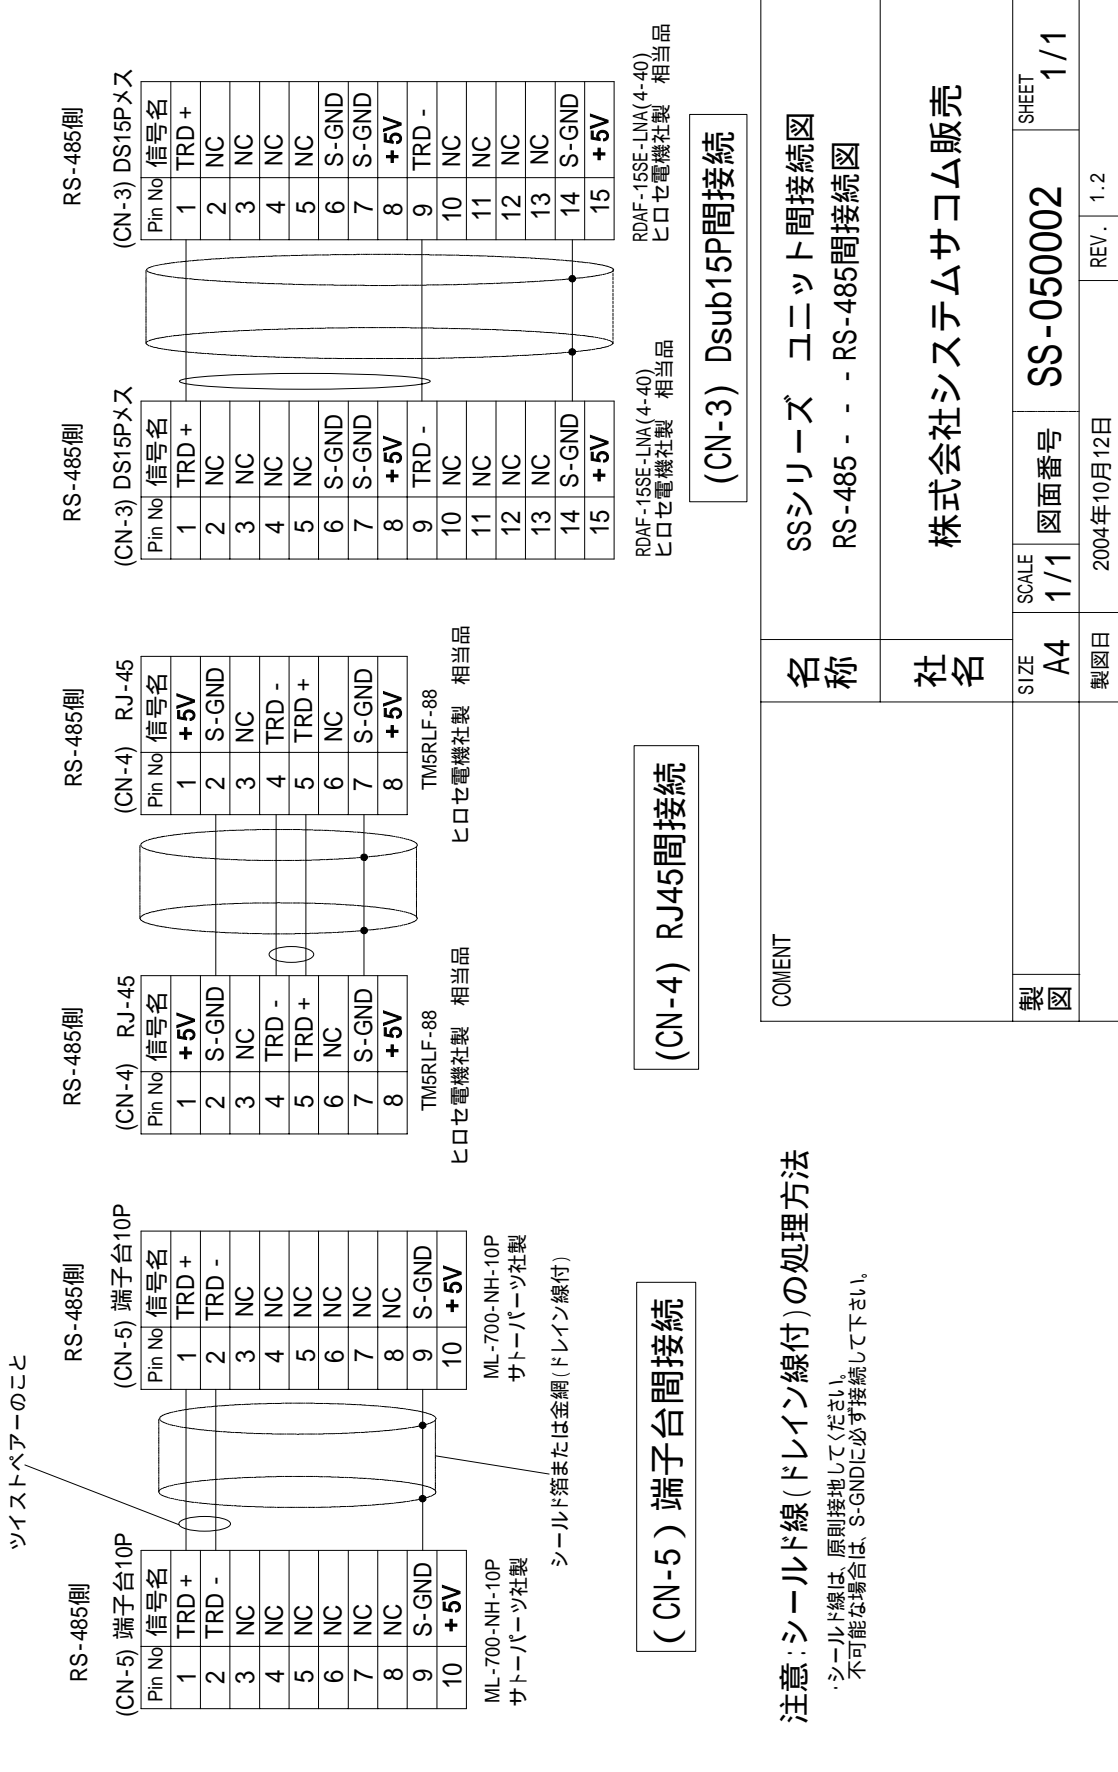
ツイストペアーのこと

RS-485側

(CN-5) 端子台10P

| Pin No | 信号名 |
|---|---|
| 1 | TRD + |
| 2 | TRD - |
| 3 | NC |
| 4 | NC |
| 5 | NC |
| 6 | NC |
| 7 | NC |
| 8 | NC |
| 9 | S-GND |
| 10 | +5V |

ML-700-NH-10P
サトーパーツ社製

シールド箔または金網(ドレイン線付)

RS-485側

(CN-5) 端子台10P

| Pin No | 信号名 |
|---|---|
| 1 | TRD + |
| 2 | TRD - |
| 3 | NC |
| 4 | NC |
| 5 | NC |
| 6 | NC |
| 7 | NC |
| 8 | NC |
| 9 | S-GND |
| 10 | +5V |

ML-700-NH-10P
サトーパーツ社製

( CN-5 ) 端子台間接続

注意:シールド線(ドレイン線付)の処理方法

・シールド線は、原則接地してください。
不可能な場合は、S-GNDに必ず接続して下さい。

RS-485側

(CN-4) RJ-45

| Pin No | 信号名 |
|---|---|
| 1 | +5V |
| 2 | S-GND |
| 3 | NC |
| 4 | TRD - |
| 5 | TRD + |
| 6 | NC |
| 7 | S-GND |
| 8 | +5V |

TM5RLF-88
ヒロセ電機社製 相当品

RS-485側

(CN-4) RJ-45

| Pin No | 信号名 |
|---|---|
| 1 | +5V |
| 2 | S-GND |
| 3 | NC |
| 4 | TRD - |
| 5 | TRD + |
| 6 | NC |
| 7 | S-GND |
| 8 | +5V |

TM5RLF-88
ヒロセ電機社製 相当品

(CN-4) RJ45間接続

RS-485側

(CN-3) DS15Pメス

| Pin No | 信号名 |
|---|---|
| 1 | TRD + |
| 2 | NC |
| 3 | NC |
| 4 | NC |
| 5 | NC |
| 6 | S-GND |
| 7 | S-GND |
| 8 | +5V |
| 9 | TRD - |
| 10 | NC |
| 11 | NC |
| 12 | NC |
| 13 | NC |
| 14 | S-GND |
| 15 | +5V |

RDAF-15SE-LNA(4-40)
ヒロセ電機社製 相当品

RS-485側

(CN-3) DS15Pメス

| Pin No | 信号名 |
|---|---|
| 1 | TRD + |
| 2 | NC |
| 3 | NC |
| 4 | NC |
| 5 | NC |
| 6 | S-GND |
| 7 | S-GND |
| 8 | +5V |
| 9 | TRD - |
| 10 | NC |
| 11 | NC |
| 12 | NC |
| 13 | NC |
| 14 | S-GND |
| 15 | +5V |

RDAF-15SE-LNA(4-40)
ヒロセ電機社製 相当品

(CN-3) Dsub15P間接続

COMENT

名称 SSシリーズ ユニット間接続図
RS-485 - - - RS-485間接続図

社名 株式会社システムサコム販売

製図

SIZE A4
SCALE 1/1
図面番号 SS-050002
SHEET 1/1

製図日 2004年10月12日
REV. 1.2